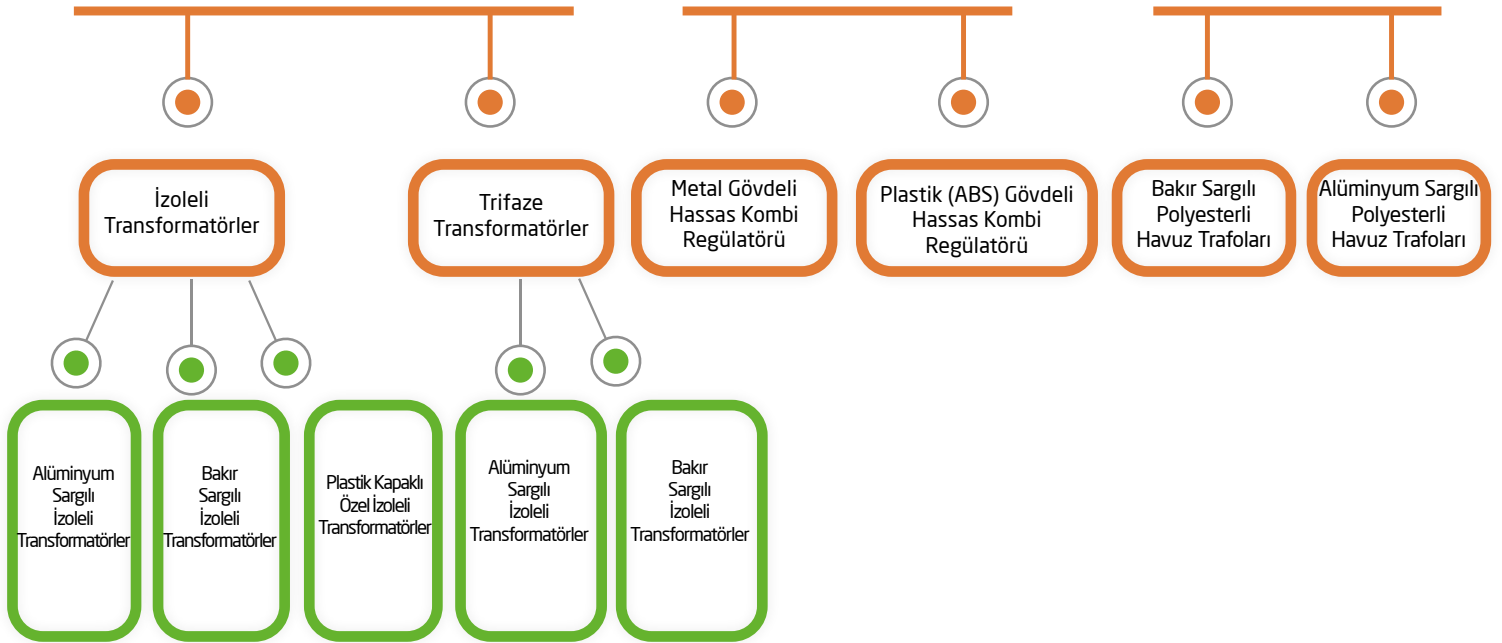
İzoleli Transformatörler

Trifaze Transformatörler

Metal Gövdeli Hassas Kombi Regülatörü

Plastik (ABS) Gövdeli Hassas Kombi Regülatörü

Bakır Sargılı Polyesterli Havuz Trafoları

Alüminyum Sargılı Polyesterli Havuz Trafoları

Alüminyum Sargılı İzoleli Transformatörler

Bakır Sargılı İzoleli Transformatörler

Plastik Kapaklı Özel İzoleli Transformatörler

Alüminyum Sargılı İzoleli Transformatörler

Bakır Sargılı İzoleli Transformatörler